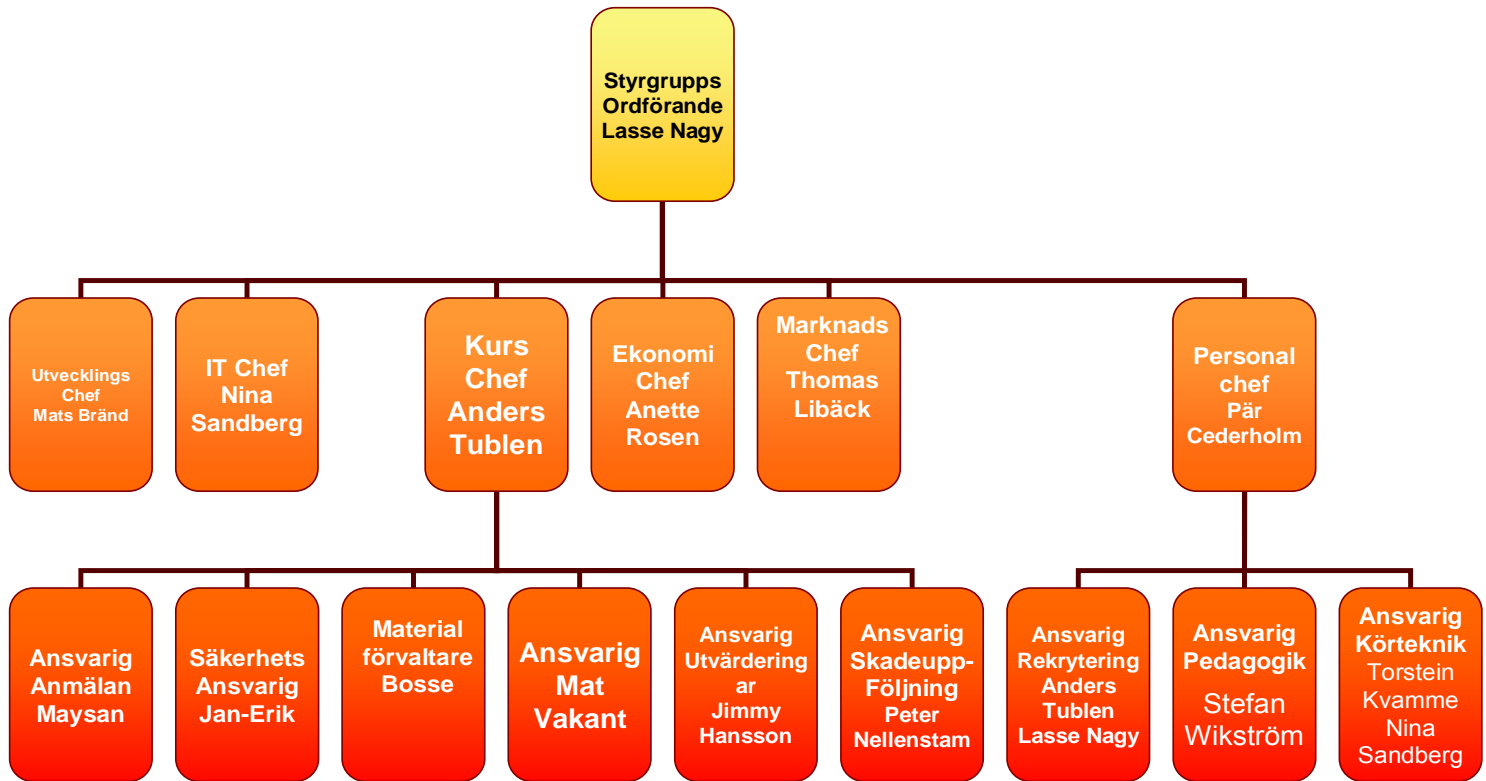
Styrgrupps Ordförande Lasse Nagy

Utvecklings Chef Mats Bränd

IT Chef Nina Sandberg

Kurs Chef Anders Tublen

Ekonomi Chef Anette Rosen

Marknads Chef Thomas Libäck

Personal chef Pär Cederholm

Ansvarig Anmälan Maysan

Säkerhets Ansvarig Jan-Erik

Material förvaltare Bosse

Ansvarig Mat Vakant

Ansvarig Utvärdering ar Jimmy Hansson

Ansvarig Skadeupp-Följning Peter Nellenstam

Ansvarig Rekrytering Anders Tublen Lasse Nagy

Ansvarig Pedagogik Stefan Wikström

Ansvarig Körteknik Torstein Kvamme Nina Sandberg